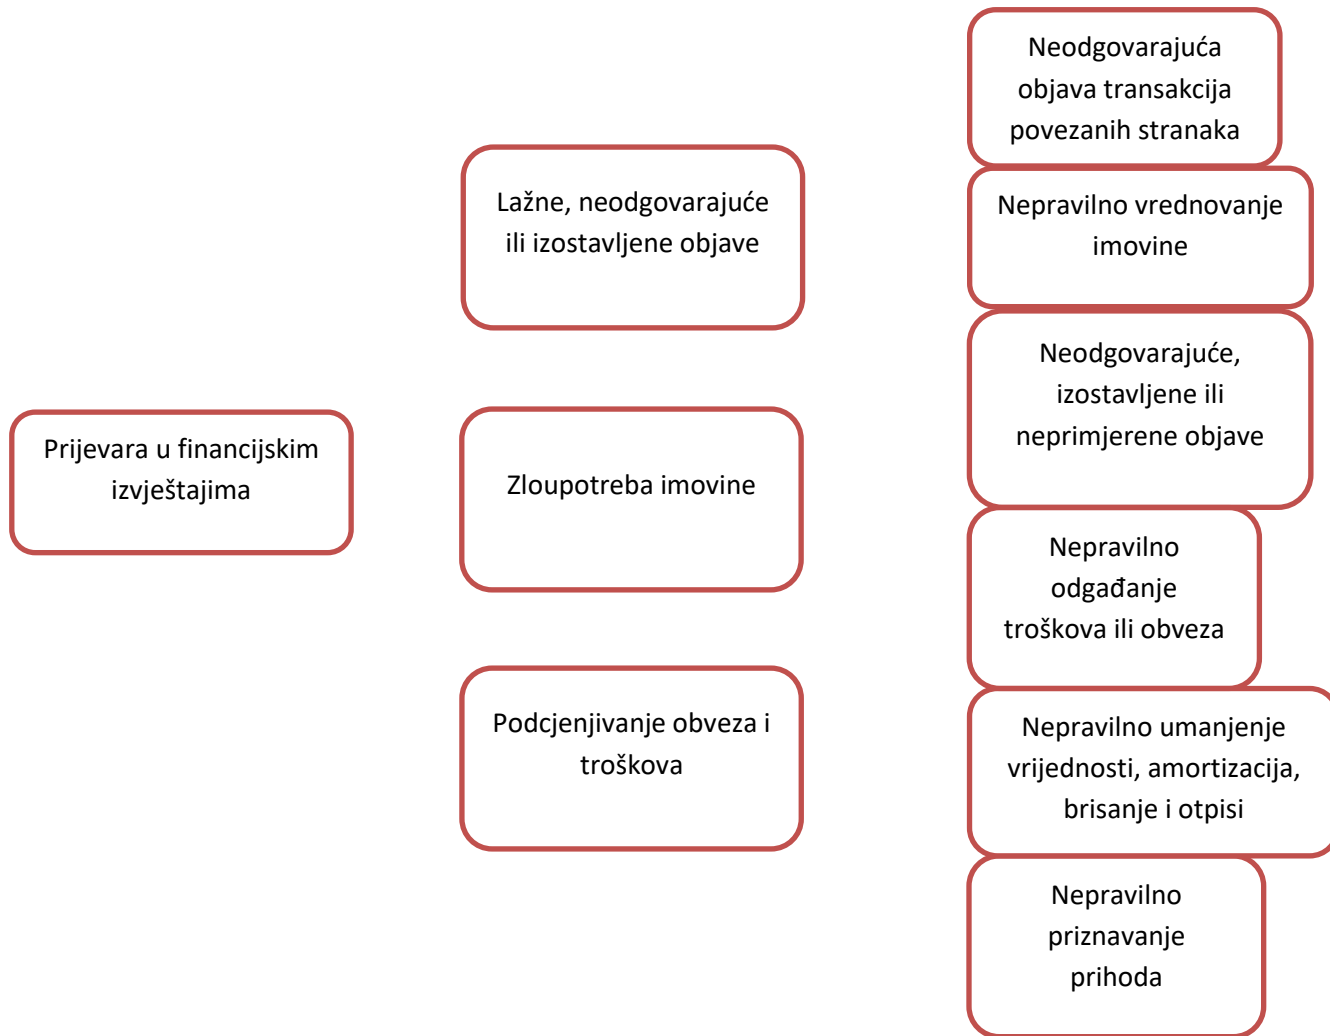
Prijevara u financijskim izvještajima

Lažne, neodgovarajuće ili izostavljene objave

Zloupotreba imovine

Podcjenjivanje obveza i troškova

Neodgovarajuća objava transakcija povezanih stranaka

Nepravilno vrednovanje imovine

Neodgovarajuće, izostavljene ili neprimjerene objave

Nepravilno odgađanje troškova ili obveza

Nepravilno umanjenje vrijednosti, amortizacija, brisanje i otpisi

Nepravilno priznavanje prihoda